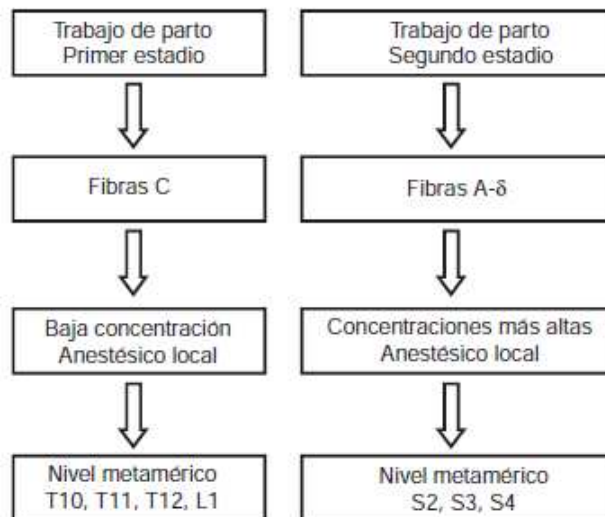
Trabajo de parto
Primer estadio

Fibras C

Baja concentración
Anestésico local

Nivel metamérico
T10, T11, T12, L1

Trabajo de parto
Segundo estadio

Fibras A-$\delta$

Concentraciones más altas
Anestésico local

Nivel metamérico
S2, S3, S4